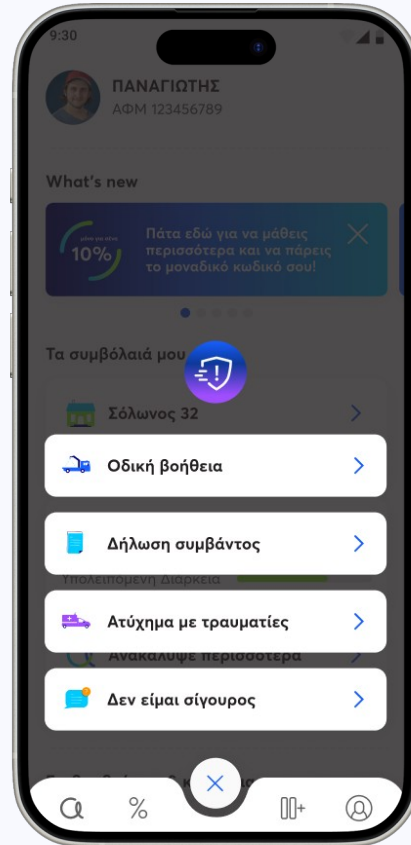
9:30

ΠΑΝΑΓΙΩΤΗΣ
ΑΦΜ 123456789

What's new

10%

Πάτα εδώ για να μάθεις περισσότερα και να πάρεις το μοναδικό κωδικό σου!

Τα συμβόλαιά μου

Σόλωνος 32

Οδική βοήθεια

Δήλωση συμβάντος

Υπολειπόμενη Διάρκεια

Ατύχημα με τραυματίες

Ανακάλυψε περισσότερα

Δεν είμαι σίγουρος

%